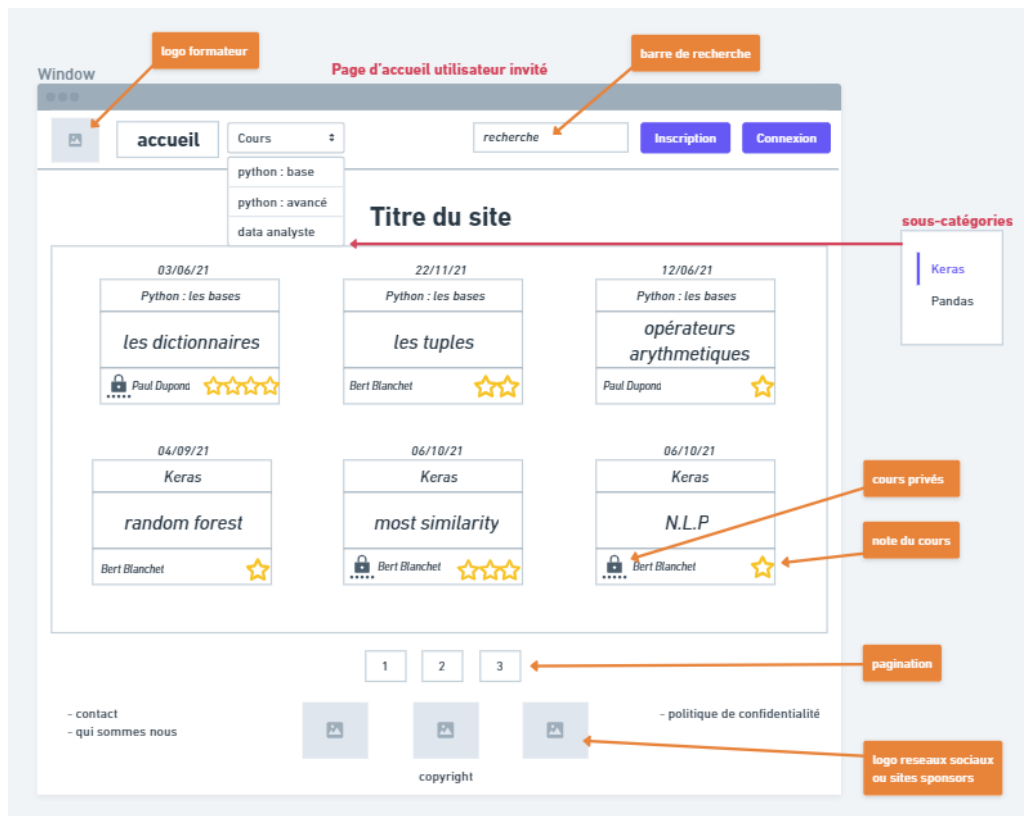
logo formateur

Window

Page d'accueil utilisateur invité

barre de recherche

accueil

Cours

python : base

python : avancé

data analyste

recherche

Inscription

Connexion

Titre du site

sous-catégories

Keras

Pandas

03/06/21
Python : les bases
les dictionnaires
Paul Dupond

22/11/21
Python : les bases
les tuples
Bert Blanchet

12/06/21
Python : les bases
opérateurs arythmetiques
Paul Dupond

04/09/21
Keras
random forest
Bert Blanchet

06/10/21
Keras
most similarity
Bert Blanchet

06/10/21
Keras
N.L.P
Bert Blanchet

cours privés

note du cours

1 2 3

pagination

- contact
- qui sommes nous

- politique de confidentialité

copyright

logo reseaux sociaux ou sites sponsors